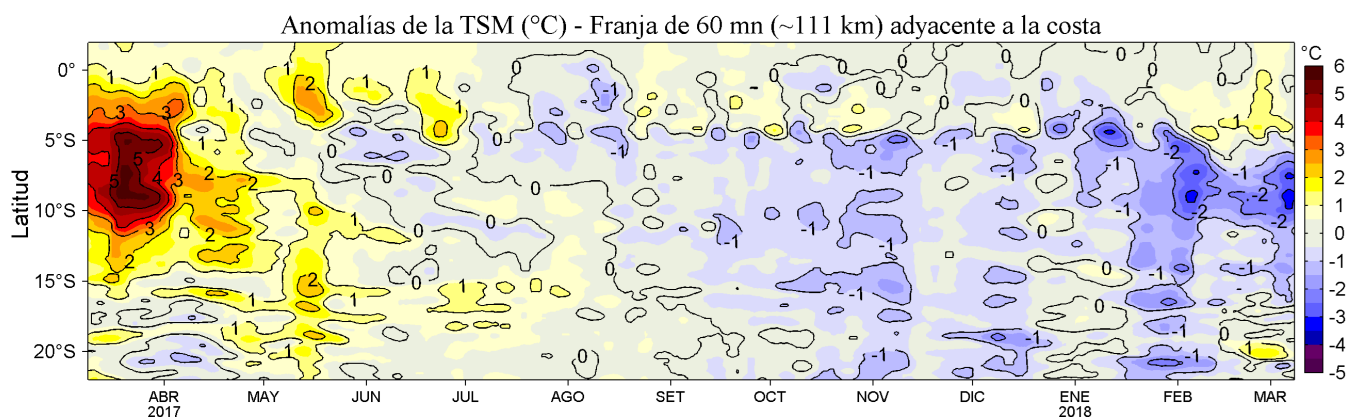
Anomalías de la TSM (°C) - Franja de 60 mn (~111 km) adyacente a la costa

Latitud

0°
5°S
10°S
15°S
20°S

ABR 2017
MAY
JUN
JUL
AGO
SET
OCT
NOV
DIC
ENE 2018
FEB
MAR

°C
6
5
4
3
2
1
0
-1
-2
-3
-4
-5

1
1
3
3
5
5
4
3
2
2
3
2
2
1
1
1
2
1
1
1
0
0
0
0
0
0
-1
-1
-1
-1
-1
-1
-1
-1
-1
-1
-1
-1
-1
-1
-2
-2
-2
-1
-1
-1
-1
-1
-1
0
0
1
1
1
2
1
1
1
1
1
-1
-1
-1